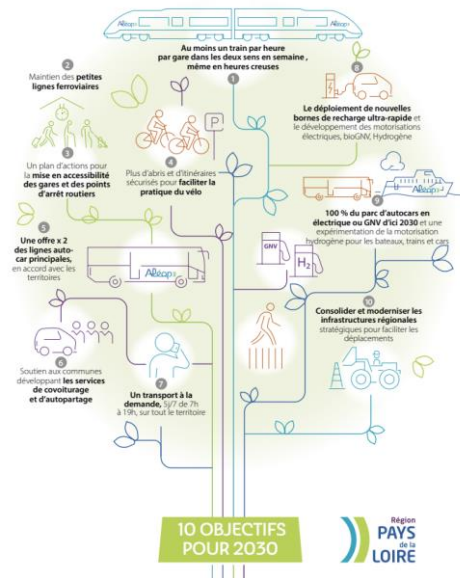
Aléop

Au moins un train par heure par gare dans les deux sens en semaine, même en heures creuses

1

2

Maintien des petites lignes ferroviaires

8

Le déploiement de nouvelles bornes de recharge ultra-rapide et le développement des motorisations électriques, bioGNV, Hydrogène

3

Un plan d'actions pour la mise en accessibilité des gares et des points d'arrêt routiers

P

4

Plus d'abris et d'itinéraires sécurisés pour faciliter la pratique du vélo

Aléop

9

100 % du parc d'autocars en électrique ou GNV d'ici 2030 et une expérimentation de la motorisation hydrogène pour les bateaux, trains et cars

5

Une offre x 2 des lignes autocar principales, en accord avec les territoires

Aléop

GNV

$H_2$

10

Consolider et moderniser les infrastructures régionales stratégiques pour faciliter les déplacements

6

Soutien aux communes développant les services de covoiturage et d'autopartage

7

Un transport à la demande, 5j/7 de 7h à 19h, sur tout le territoire

10 OBJECTIFS POUR 2030

Région PAYS de la LOIRE